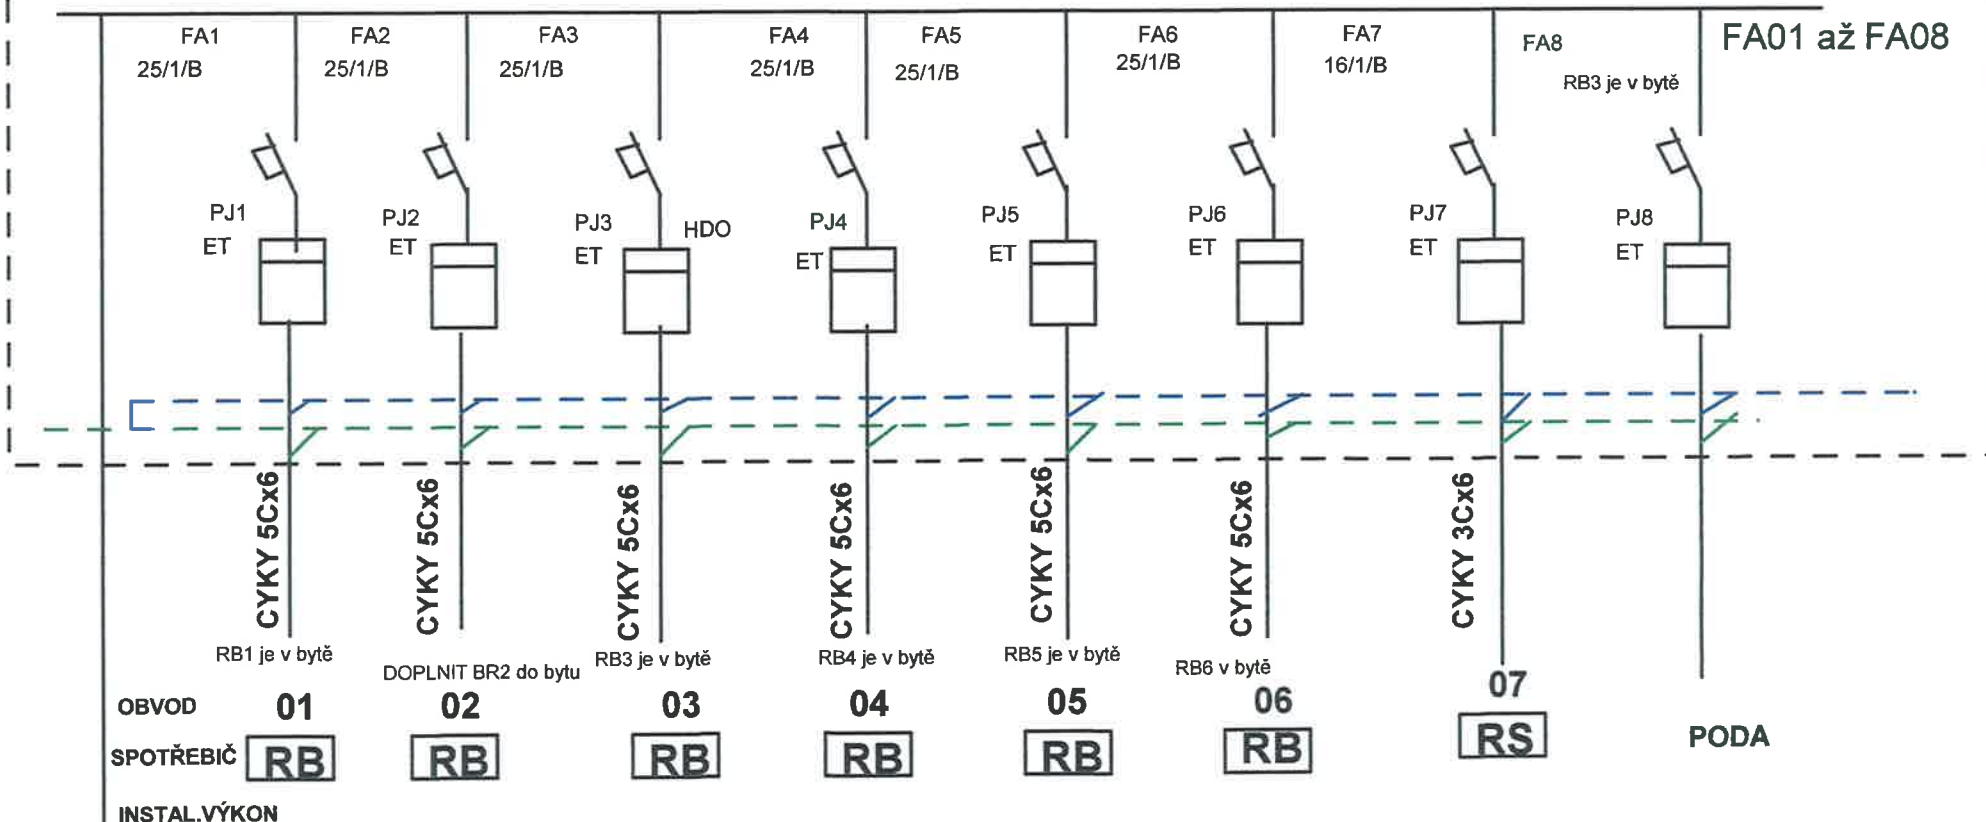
FA1
25/1/B
FA2
25/1/B
FA3
25/1/B
FA4
25/1/B
FA5
25/1/B
FA6
25/1/B
FA7
16/1/B
FA8
RB3 je v bytě
FA01 až FA08

PJ1
ET
PJ2
ET
PJ3
ET
HDO
PJ4
ET
PJ5
ET
PJ6
ET
PJ7
ET
PJ8
ET

CYKY 5Cx6
CYKY 5Cx6
CYKY 5Cx6
CYKY 5Cx6
CYKY 5Cx6
CYKY 5Cx6
CYKY 3Cx6

RB1 je v bytě
DOPLNIT BR2 do bytu
RB3 je v bytě
RB4 je v bytě
RB5 je v bytě
RB6 v bytě

OBVOD 01 02 03 04 05 06 07
SPOTŘEBIČ RB RB RB RB RB RB RS PODA
INSTAL.VÝKON